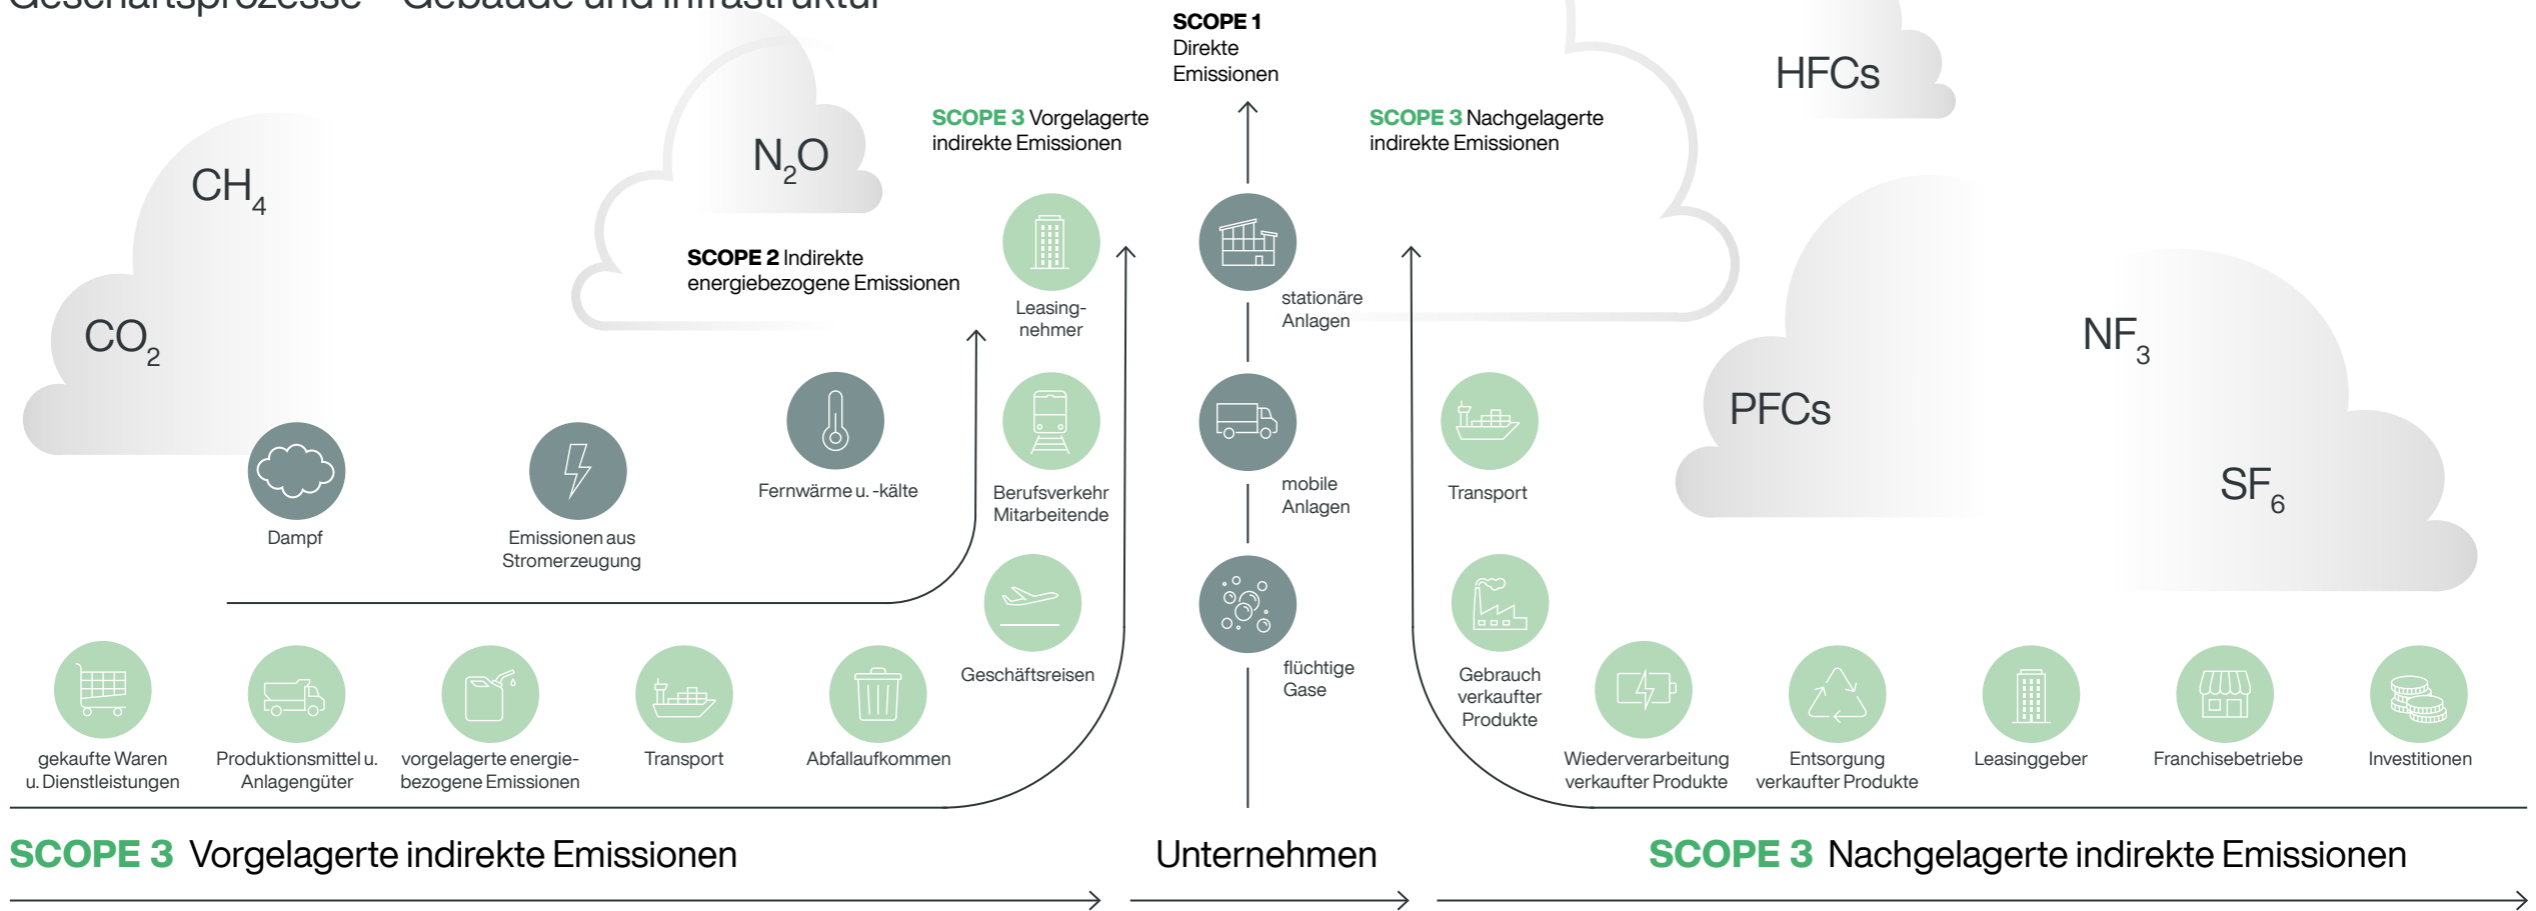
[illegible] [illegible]

SCOPE 1 Direkte Emissionen

SCOPE 3 Vorgelagerte indirekte Emissionen

SCOPE 3 Nachgelagerte indirekte Emissionen

HFCs

$N_2O$

$CH_4$

SCOPE 2 Indirekte energiebezogene Emissionen

$CO_2$

Leasingnehmer

stationäre Anlagen

$NF_3$

PFCs

$SF_6$

Dampf

Emissionen aus Stromerzeugung

Fernwärme u. -kälte

Berufsverkehr Mitarbeitende

mobile Anlagen

Transport

Geschäftsreisen

flüchtige Gase

Gebrauch verkaufter Produkte

gekaufte Waren u. Dienstleistungen

Produktionsmittel u. Anlagengüter

vorgelagerte energiebezogene Emissionen

Transport

Abfallaufkommen

Wiederverarbeitung verkaufter Produkte

Entsorgung verkaufter Produkte

Leasinggeber

Franchisebetriebe

Investitionen

SCOPE 3 Vorgelagerte indirekte Emissionen

Unternehmen

SCOPE 3 Nachgelagerte indirekte Emissionen